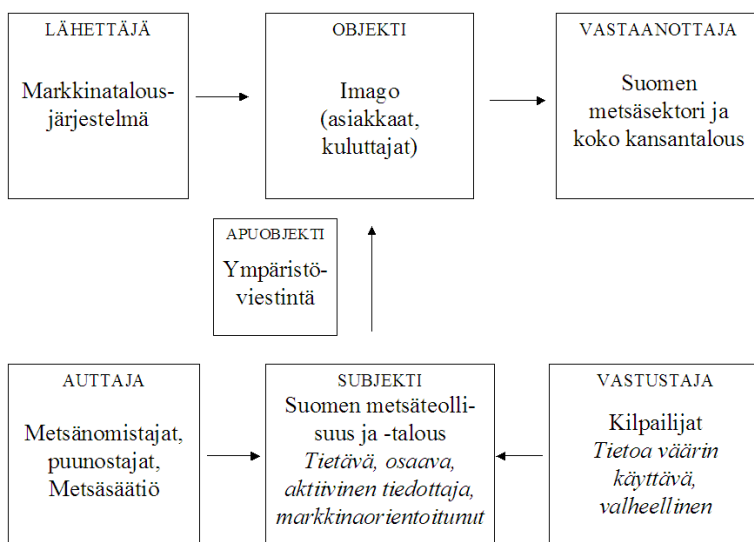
LÄHETTÄJÄ

Markkinatalousjärjestelmä

OBJEKTI

Imago (asiakkaat, kuluttajat)

VASTAANOTTAJA

Suomen metsäsektori ja koko kansantalous

APUOBJEKTI

Ympäristöviestintä

AUTTAJA

Metsänomistajat, puunostajat, Metsäsäätiö

SUBJEKTI

Suomen metsäteollisuus ja -talous

*Tietävä, osaava, aktiivinen tiedottaja, markkinaorientoitunut*

VASTUSTAJA

Kilpailijat

*Tietoa väärin käyttävä, valheellinen*